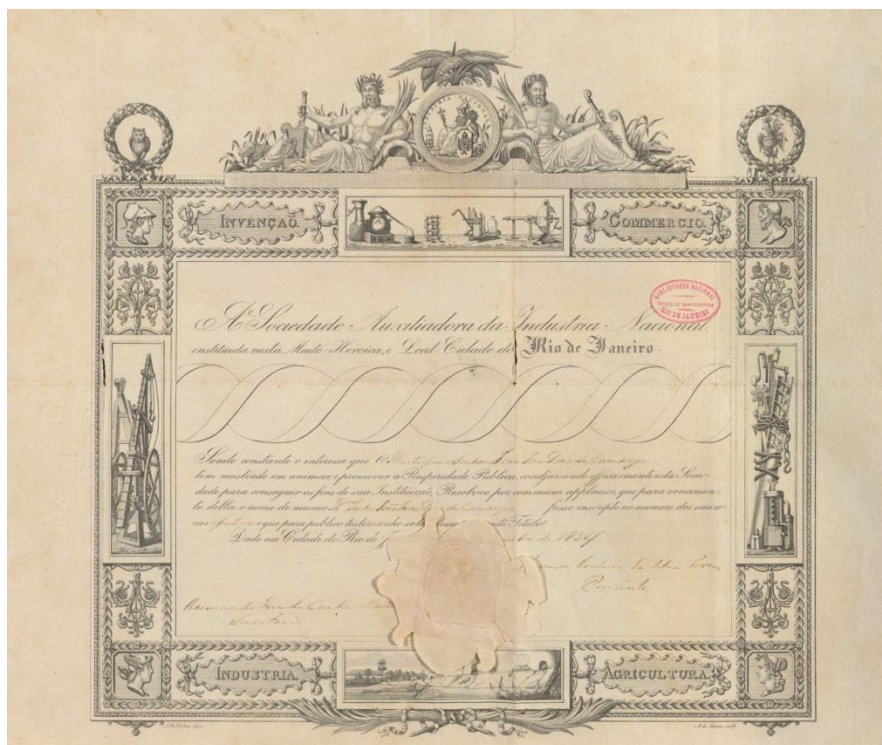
INVENÇAÕ

COMMERCIO

BIBLIOTHECA NACIONAL
SECÇÃO DE MANUSCRIPTOS
RIO DE JANEIRO

A Sociedade Auxiliadora da Industria Nacional
instituida nesta Muito Heroica, e Leal Cidade do Rio de Janeiro.

Sendo constante o interesse que o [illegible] tem mostrado em animar, e promover a Prosperidade Publica, cooperando efficazmente esta Sociedade para conseguir os fins de sua Instituição, Resolveo por commum applauso, que para ornamento della, o nome de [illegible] fosse inscripto no numero dos seus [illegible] que para publico testemunho se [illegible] de Titulo.
Dado na Cidade do Rio de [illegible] de 183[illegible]

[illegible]
Presidente

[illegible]
Secretario

INDUSTRIA

AGRICULTURA

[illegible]

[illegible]